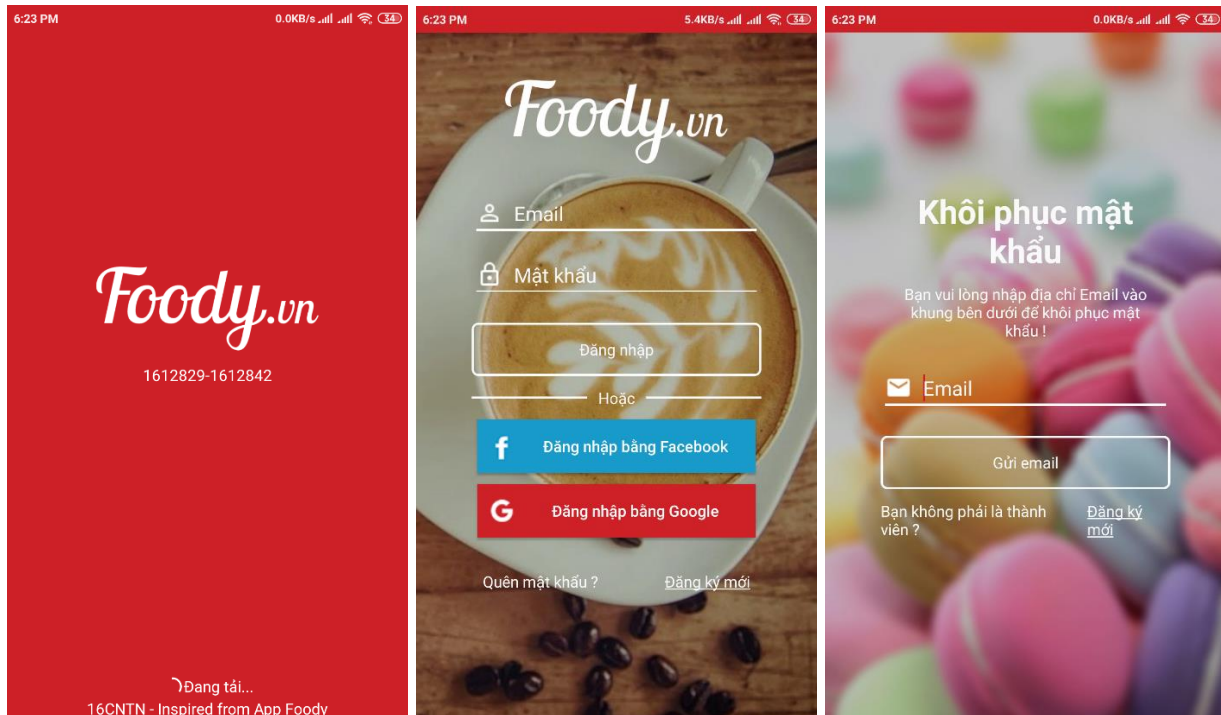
6:23 PM
0.0KB/s 34

Foody.vn

1612829-1612842

Đang tải...
16CNTN - Inspired from App Foody

6:23 PM
5.4KB/s 34

Foody.vn

Email

Mật khẩu

Đăng nhập

Hoặc

Đăng nhập bằng Facebook

Đăng nhập bằng Google

Quên mật khẩu ?
Đăng ký mới

6:23 PM
0.0KB/s 34

Khôi phục mật khẩu

Bạn vui lòng nhập địa chỉ Email vào khung bên dưới để khôi phục mật khẩu !

Email

Gửi email

Bạn không phải là thành viên ?
Đăng ký mới